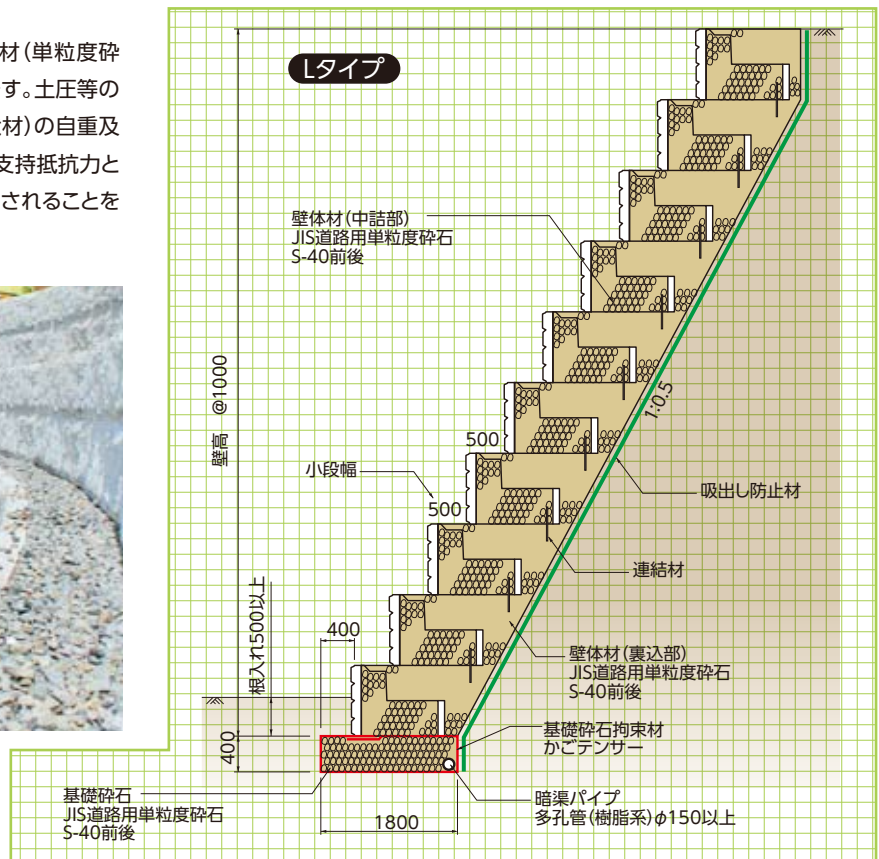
材(単粒度砕
す。土圧等の
材)の自重及
支持抵抗力と
されることを

Lタイプ

壁体材(中詰部)
JIS道路用単粒度砕石
S-40前後

壁高 @1000

1:0.5

500

小段幅

500

吸出し防止材

連結材

根入れ500以上

400

壁体材(裏込部)
JIS道路用単粒度砕石
S-40前後

400

基礎砕石拘束材
かごテンサー

基礎砕石
JIS道路用単粒度砕石
S-40前後

暗渠パイプ
多孔管(樹脂系)$\phi$150以上

1800